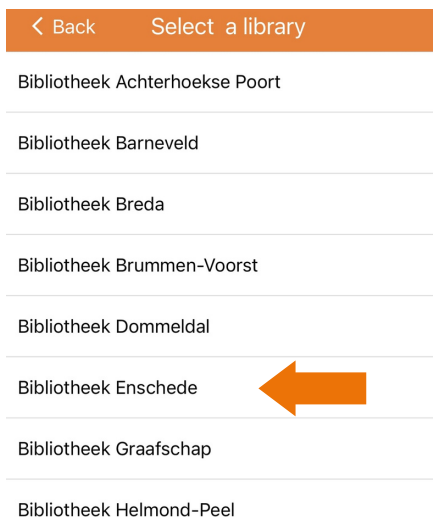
< Back Select a library

Bibliotheek Achterhoekse Poort

Bibliotheek Barneveld

Bibliotheek Breda

Bibliotheek Brummen-Voorst

Bibliotheek Dommeldal

Bibliotheek Enschede

Bibliotheek Graafschap

Bibliotheek Helmond-Peel